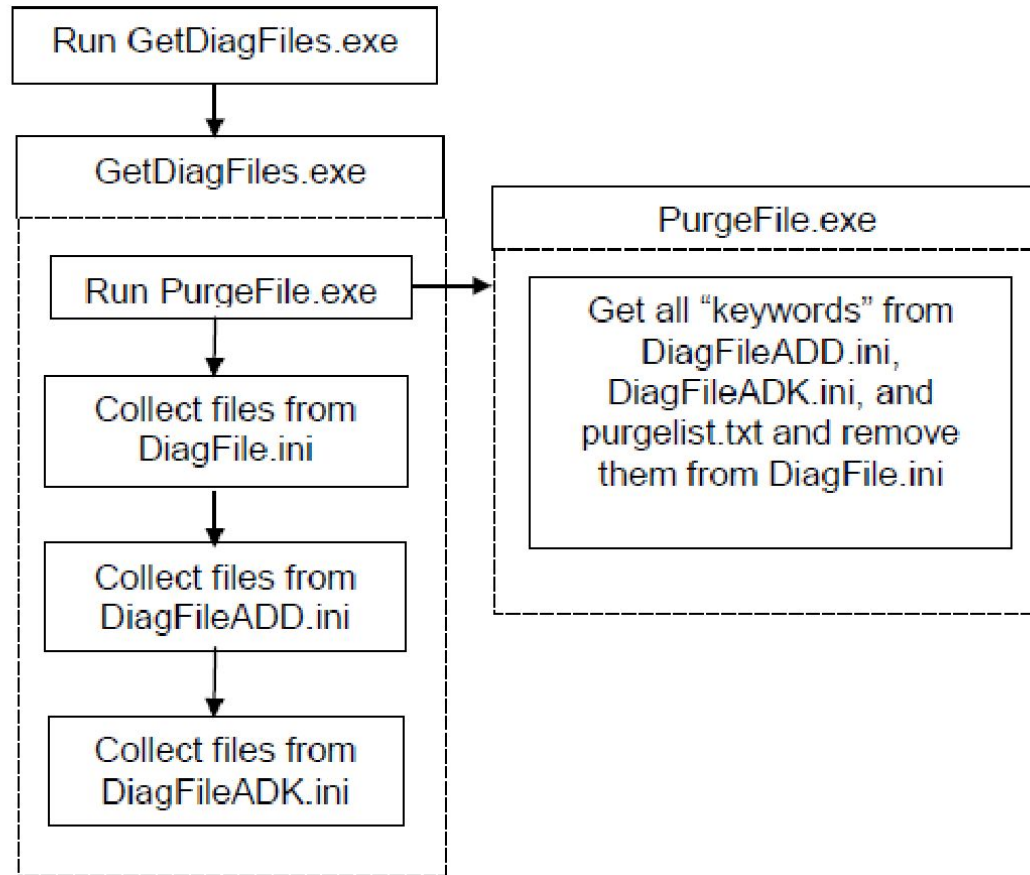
Run GetDiagFiles.exe

GetDiagFiles.exe

Run PurgeFile.exe

Collect files from DiagFile.ini

Collect files from DiagFileADD.ini

Collect files from DiagFileADK.ini

PurgeFile.exe

Get all “keywords” from DiagFileADD.ini, DiagFileADK.ini, and purgelist.txt and remove them from DiagFile.ini